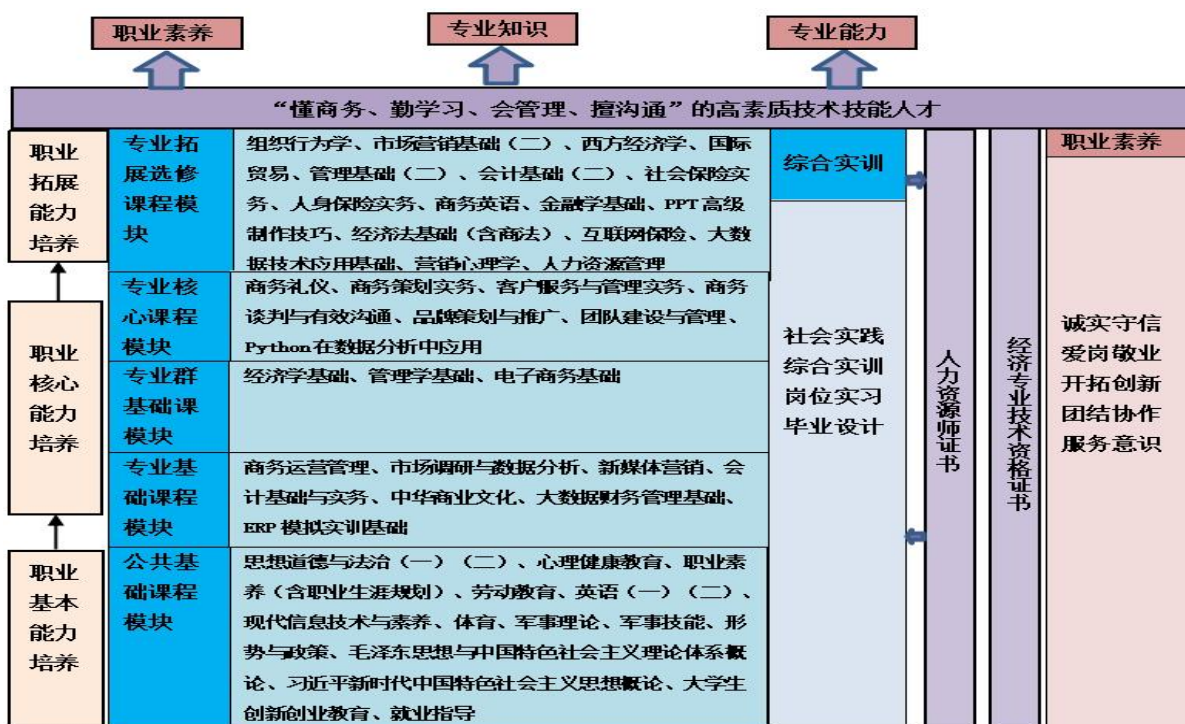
职业素养

专业知识

专业能力

“懂商务、勤学习、会管理、擅沟通”的高素质技术技能人才

职业拓展能力培养

职业核心能力培养

职业基本能力培养

| 专业拓展选修课程模块 | 组织行为学、市场营销基础（二）、西方经济学、国际贸易、管理基础（二）、会计基础（二）、社会保险实务、人身保险实务、商务英语、金融学基础、PPT高级制作技巧、经济法基础（含商法）、互联网保险、大数据技术应用基础、营销心理学、人力资源管理 |
|---|---|
| 专业核心课程模块 | 商务礼仪、商务策划实务、客户服务与管理实务、商务谈判与有效沟通、品牌策划与推广、团队建设与管理、Python在数据分析中应用 |
| 专业群基础课模块 | 经济学基础、管理学基础、电子商务基础 |
| 专业基础课程模块 | 商务运营管理、市场调研与数据分析、新媒体营销、会计基础与实务、中华商业文化、大数据财务管理基础、ERP模拟实训基础 |
| 公共基础课程模块 | 思想道德与法治（一）（二）、心理健康教育、职业素养（含职业生涯规划）、劳动教育、英语（一）（二）、现代信息技术与素养、体育、军事理论、军事技能、形势与政策、毛泽东思想与中国特色社会主义理论体系概论、习近平新时代中国特色社会主义思想概论、大学生创新创业教育、就业指导 |

综合实训

社会实践
综合实训
岗位实习
毕业设计

人力资源师证书

经济专业技术资格证书

职业素养

诚实守信
爱岗敬业
开拓创新
团结协作
服务意识